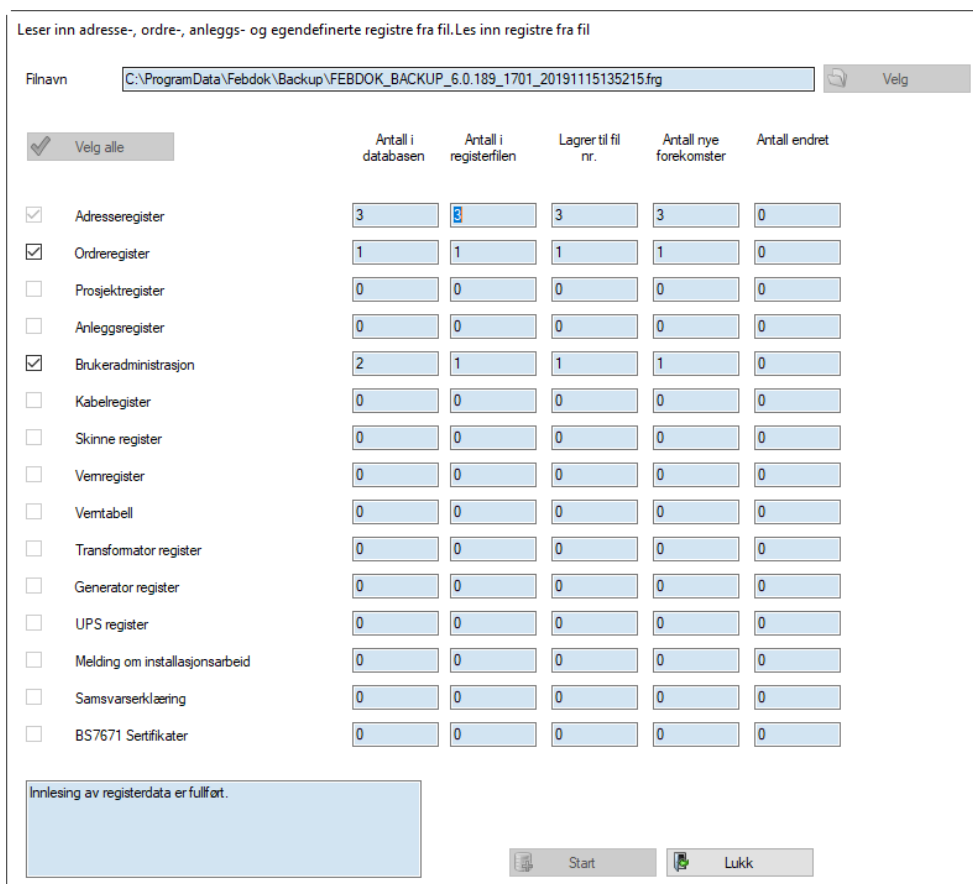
Leser inn adresse-, ordre-, anleggs- og egendefinerte registre fra fil.Les inn registre fra fil

Filnavn C:\ProgramData\Febdok\Backup\FEBDOK_BACKUP_6.0.189_1701_20191115135215.frg Velg

Velg alle

| | Antall i databasen | Antall i registerfilen | Lagrer til fil nr. | Antall nye forekomster | Antall endret |
|---|---|---|---|---|---|
| Adresseregister | 3 | 3 | 3 | 3 | 0 |
| Ordreregister | 1 | 1 | 1 | 1 | 0 |
| Prosjektregister | 0 | 0 | 0 | 0 | 0 |
| Anleggsregister | 0 | 0 | 0 | 0 | 0 |
| Brukeradministrasjon | 2 | 1 | 1 | 1 | 0 |
| Kabelregister | 0 | 0 | 0 | 0 | 0 |
| Skinne register | 0 | 0 | 0 | 0 | 0 |
| Vernregister | 0 | 0 | 0 | 0 | 0 |
| Verntabell | 0 | 0 | 0 | 0 | 0 |
| Transformator register | 0 | 0 | 0 | 0 | 0 |
| Generator register | 0 | 0 | 0 | 0 | 0 |
| UPS register | 0 | 0 | 0 | 0 | 0 |
| Melding om installasjonsarbeid | 0 | 0 | 0 | 0 | 0 |
| Samsvarserklæring | 0 | 0 | 0 | 0 | 0 |
| BS7671 Sertifikater | 0 | 0 | 0 | 0 | 0 |

Innlesing av registerdata er fullført.

Start Lukk